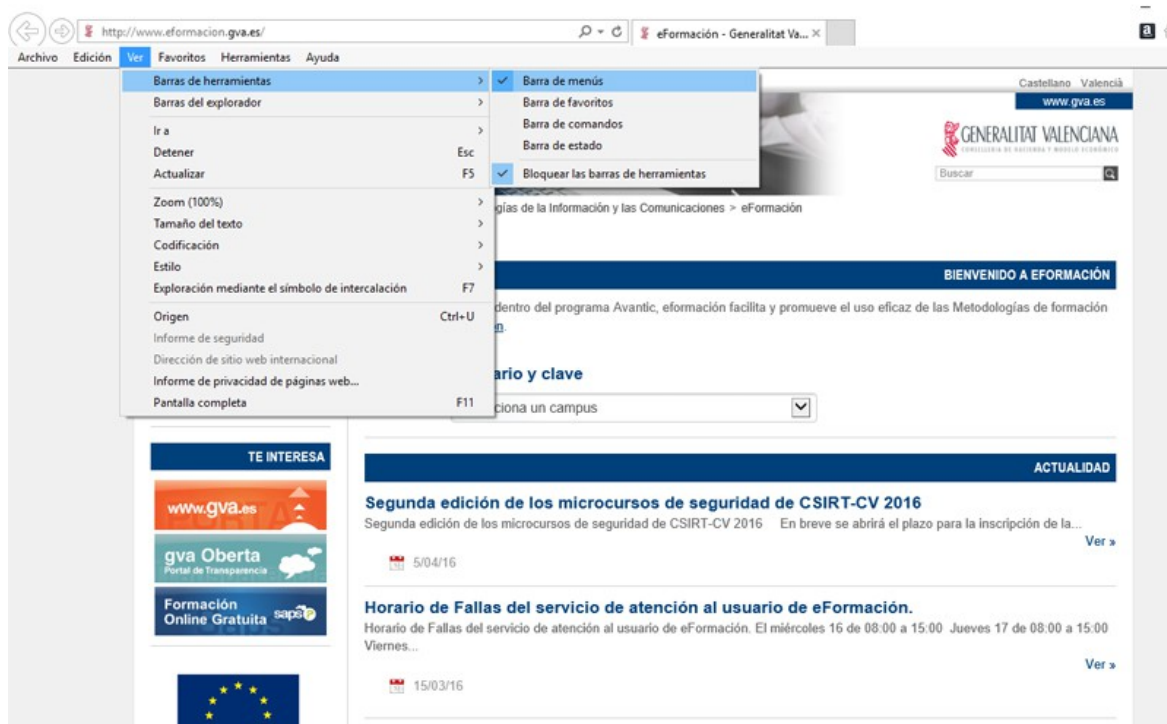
http://www.eformacion.gva.es/

eFormación - Generalitat Va... ×

Archivo Edición Ver Favoritos Herramientas Ayuda

Barras de herramientas
Barras del explorador
Ir a
Detener Esc
Actualizar F5
Zoom (100%)
Tamaño del texto
Codificación
Estilo
Exploración mediante el símbolo de intercalación F7
Origen Ctrl+U
Informe de seguridad
Dirección de sitio web internacional
Informe de privacidad de páginas web...
Pantalla completa F11

Barra de menús
Barra de favoritos
Barra de comandos
Barra de estado
Bloquear las barras de herramientas

Castellano Valencià
www.gva.es
GENERALITAT VALENCIANA
CONSELLERIA DE HACIENDA Y MODELO ECONÓMICO
Buscar

gías de la Información y las Comunicaciones > eFormación

BIENVENIDO A EFORMACIÓN

dentro del programa Avantic, eformación facilita y promueve el uso eficaz de las Metodologías de formación n.

ario y clave

ciona un campus

TE INTERESA

www.gva.es

gva Oberta
Portal de Transparencia

Formación Online Gratuita saps

ACTUALIDAD

Segunda edición de los microcursos de seguridad de CSIRT-CV 2016
Segunda edición de los microcursos de seguridad de CSIRT-CV 2016 En breve se abrirá el plazo para la inscripción de la...
Ver »
5/04/16

Horario de Fallas del servicio de atención al usuario de eFormación.
Horario de Fallas del servicio de atención al usuario de eFormación. El miércoles 16 de 08:00 a 15:00 Jueves 17 de 08:00 a 15:00 Viernes...
Ver »
15/03/16